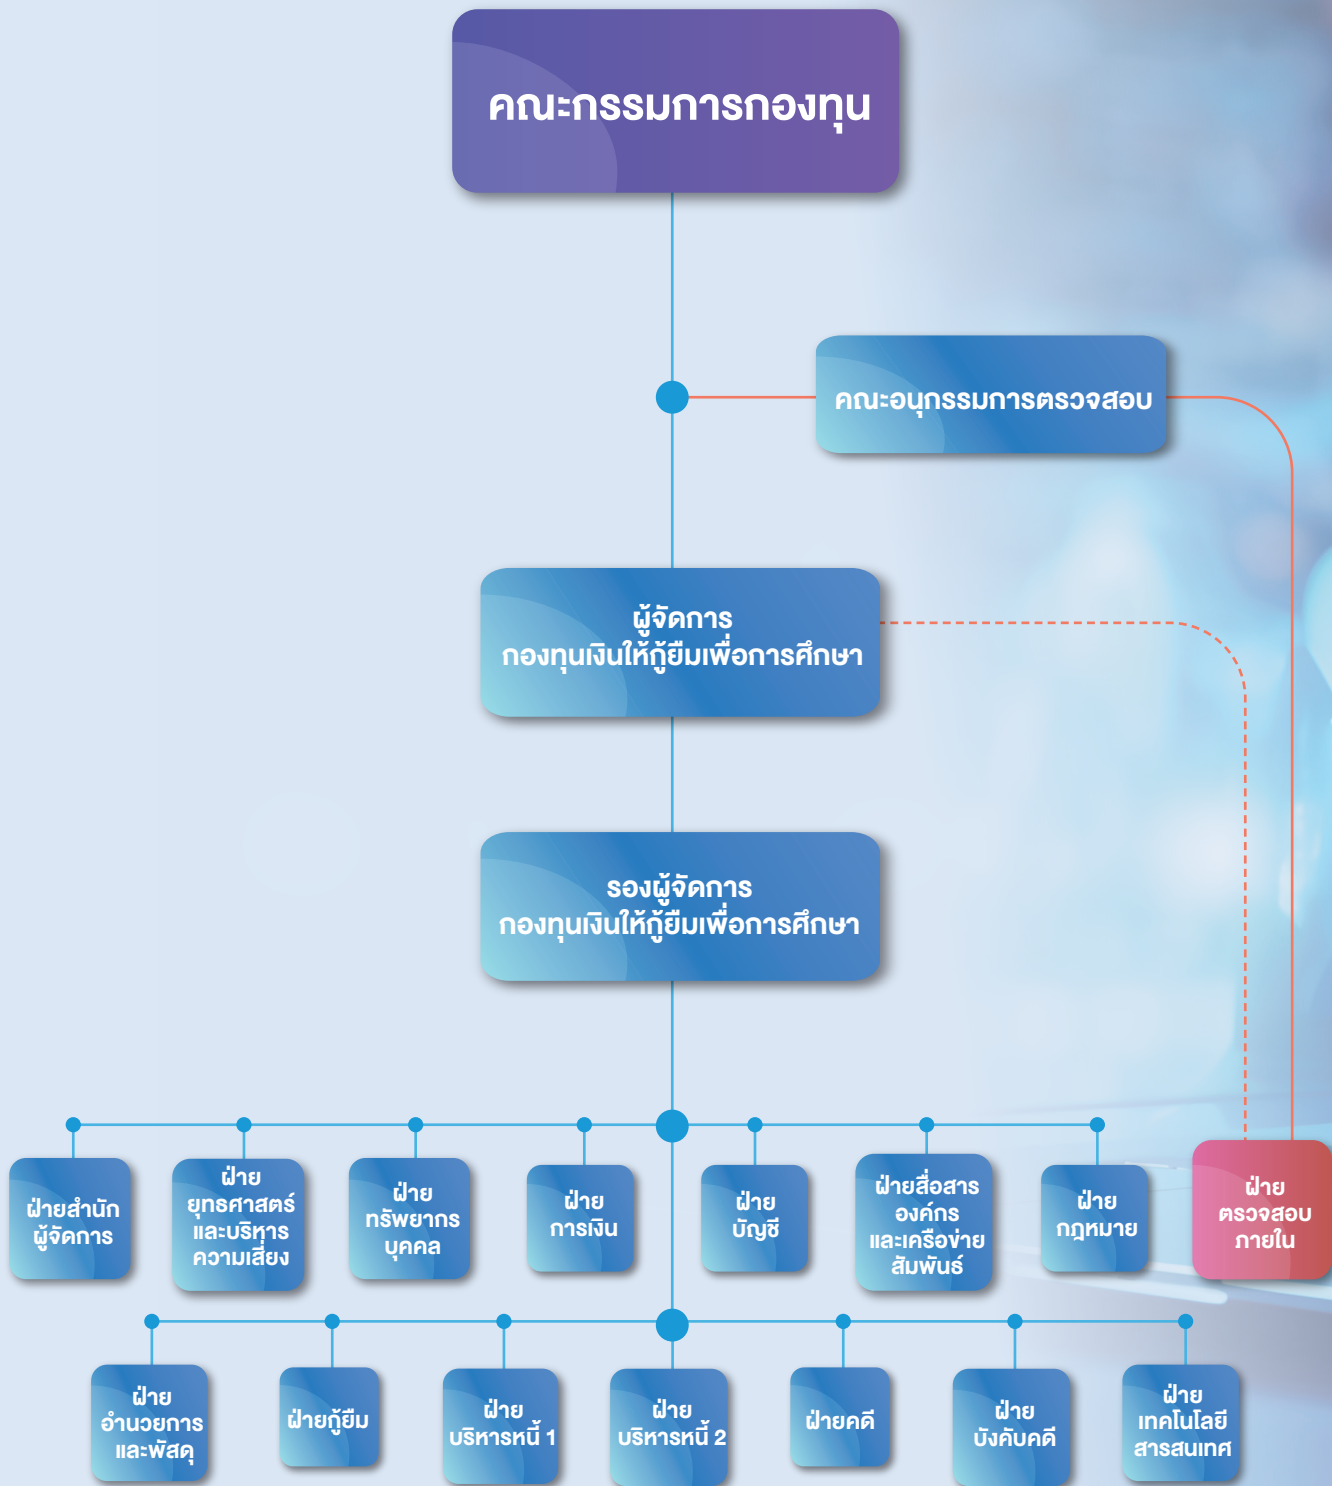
คณะกรรมการกองทุน

คณะอนุกรรมการตรวจสอบ

ผู้จัดการ
กองทุนเงินให้กู้ยืมเพื่อการศึกษา

รองผู้จัดการ
กองทุนเงินให้กู้ยืมเพื่อการศึกษา

ฝ่ายสำนัก
ผู้จัดการ

ฝ่าย
ยุทธศาสตร์
และบริหาร
ความเสี่ยง

ฝ่าย
ทรัพยากร
บุคคล

ฝ่าย
การเงิน

ฝ่าย
บัญชี

ฝ่ายสื่อสาร
องค์กร
และเครือข่าย
สัมพันธ์

ฝ่าย
กฎหมาย

ฝ่าย
ตรวจสอบ
ภายใน

ฝ่าย
อำนวยการ
และพัสดุ

ฝ่ายกู้ยืม

ฝ่าย
บริหารหนี้ 1

ฝ่าย
บริหารหนี้ 2

ฝ่ายคดี

ฝ่าย
บังคับคดี

ฝ่าย
เทคโนโลยี
สารสนเทศ